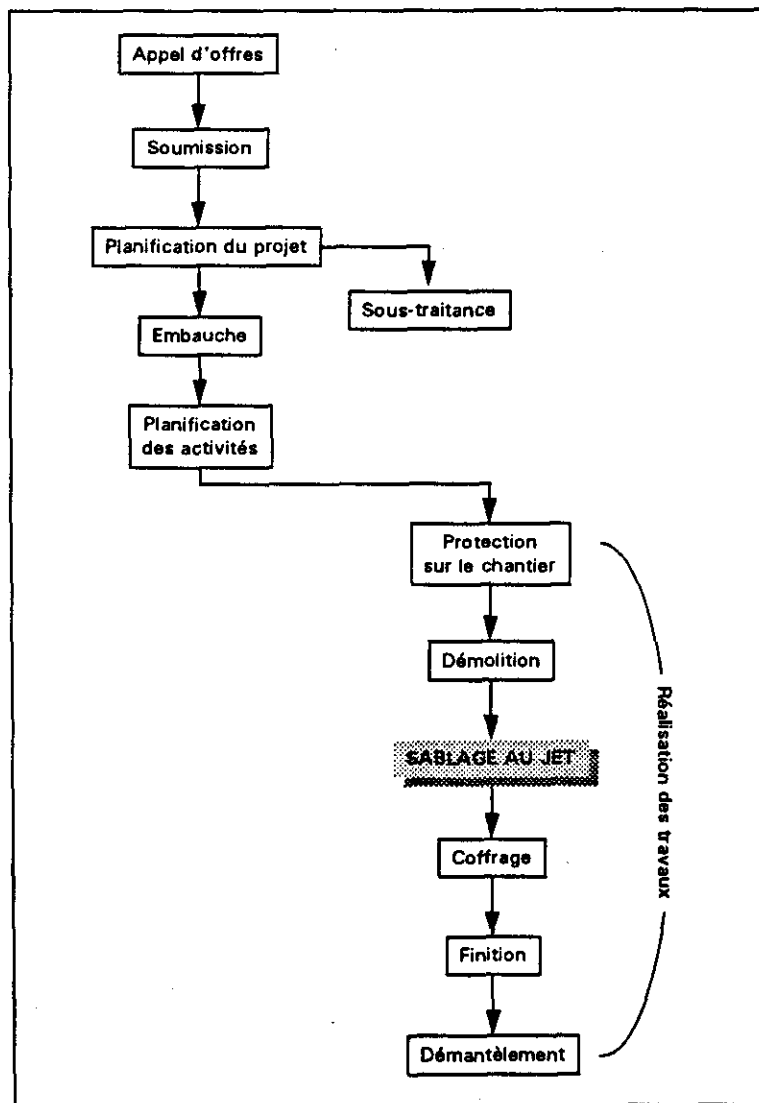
Appel d'offres

Soumission

Planification du projet

Sous-traitance

Embauche

Planification des activités

Protection sur le chantier

Démolition

SABLAGE AU JET

Coffrage

Finition

Démantèlement

Réalisation des travaux